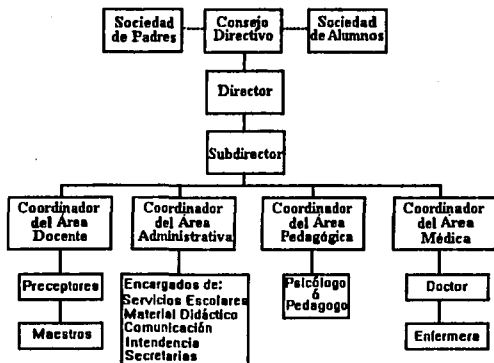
Sociedad de Padres

Consejo Directivo

Sociedad de Alumnos

Director

Subdirector

Coordinador del Área Docente

Coordinador del Área Administrativa

Coordinador del Área Pedagógica

Coordinador del Área Médica

Preceptores

Maestros

Encargados de:
Servicios Escolares
Material Didáctico
Comunicación
Intendencia
Secretarias

Psicólogo ó Pedagogo

Doctor

Enfermera